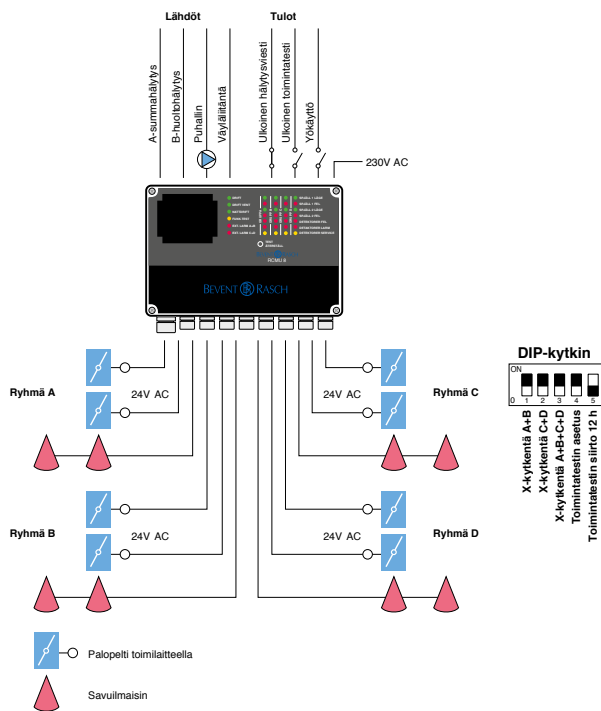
Lähdöt

Tulot

A-summahälytys

B-huoltohälytys

Puhallin

Väyläliitäntä

Ulkoinen hälytysviesti

Ulkoinen toimintatesti

Yökäyttö

230V AC

BEVENT RASCH

RCMU 8

Ryhmä A

24V AC

Ryhmä B

24V AC

Ryhmä C

24V AC

Ryhmä D

24V AC

DIP-kytkin

ON

0

1 2 3 4 5

X-kytkentä A+B

X-kytkentä C+D

X-kytkentä A+B+C+D

Toimintatestin asetus

Toimintatestin siirto 12 h

Palopelti toimilaitteella

Savuilmaisin